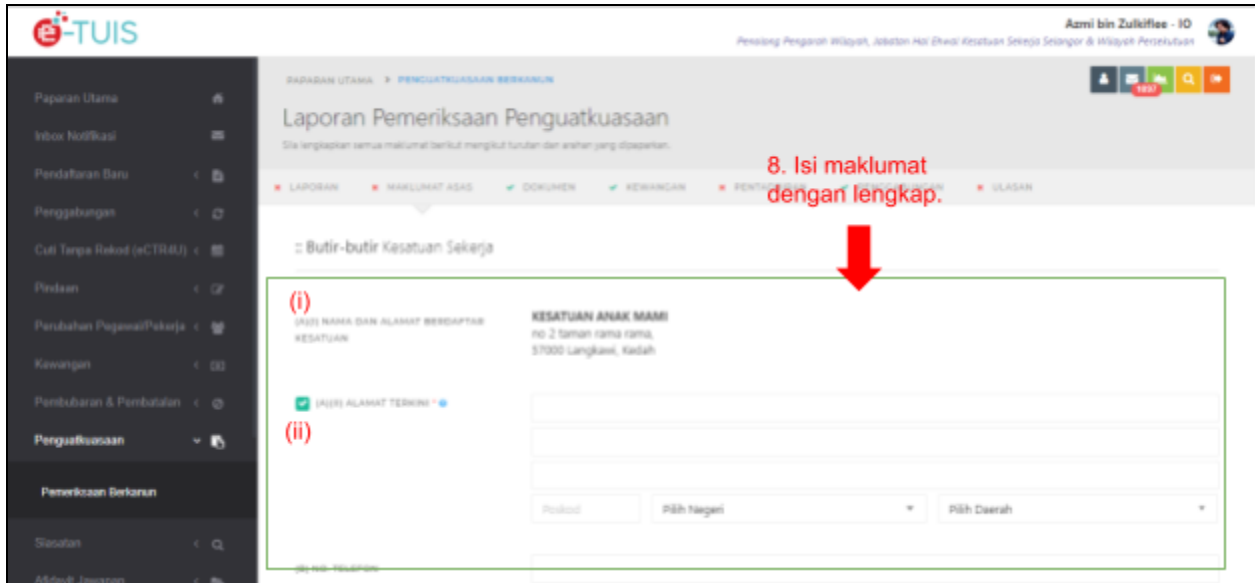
e-TUIS

Azmi bin Zulkiflee - IO
Penolong Pengarah Wilayah, Jabatan Hal Ehwal Kesatuan Sekerja Selangor & Wilayah Persekutuan

Paparan Utama
Inbox Notifikasi
Pendaftaran Baru
Penggabungan
Cuti Tanpa Rekod (eCTR4U)
Pindaan
Perubahan Pegawai/Pekerja
Kewangan
Pembubaran & Pembatalan
Penguatkuasaan
Pemeriksaan Berkanun
Siasatan
Afidavit Jawapan

PAPARAN UTAMA > PENGUATKUASAAN BERKANUN

1897

Laporan Pemeriksaan Penguatkuasaan
Sila lengkapkan semua maklumat berikut mengikut turutan dan arahan yang disediakan.

8. Isi maklumat dengan lengkap.

LAPORAN
MAKLUMAT ASAS
DOKUMEN
KEWANGAN
PENTADBIRAN
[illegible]
ULASAN

:: Butir-butir Kesatuan Sekerja

(i)
(A)(i) NAMA DAN ALAMAT BERDAFTAR KESATUAN
KESATUAN ANAK MAMI
no 2 taman rama rama,
57000 Langkawi, Kedah

(A)(ii) ALAMAT TERKINI *
(ii)

Poskod
Pilih Negeri
Pilih Daerah

(B) NO. TELEFON